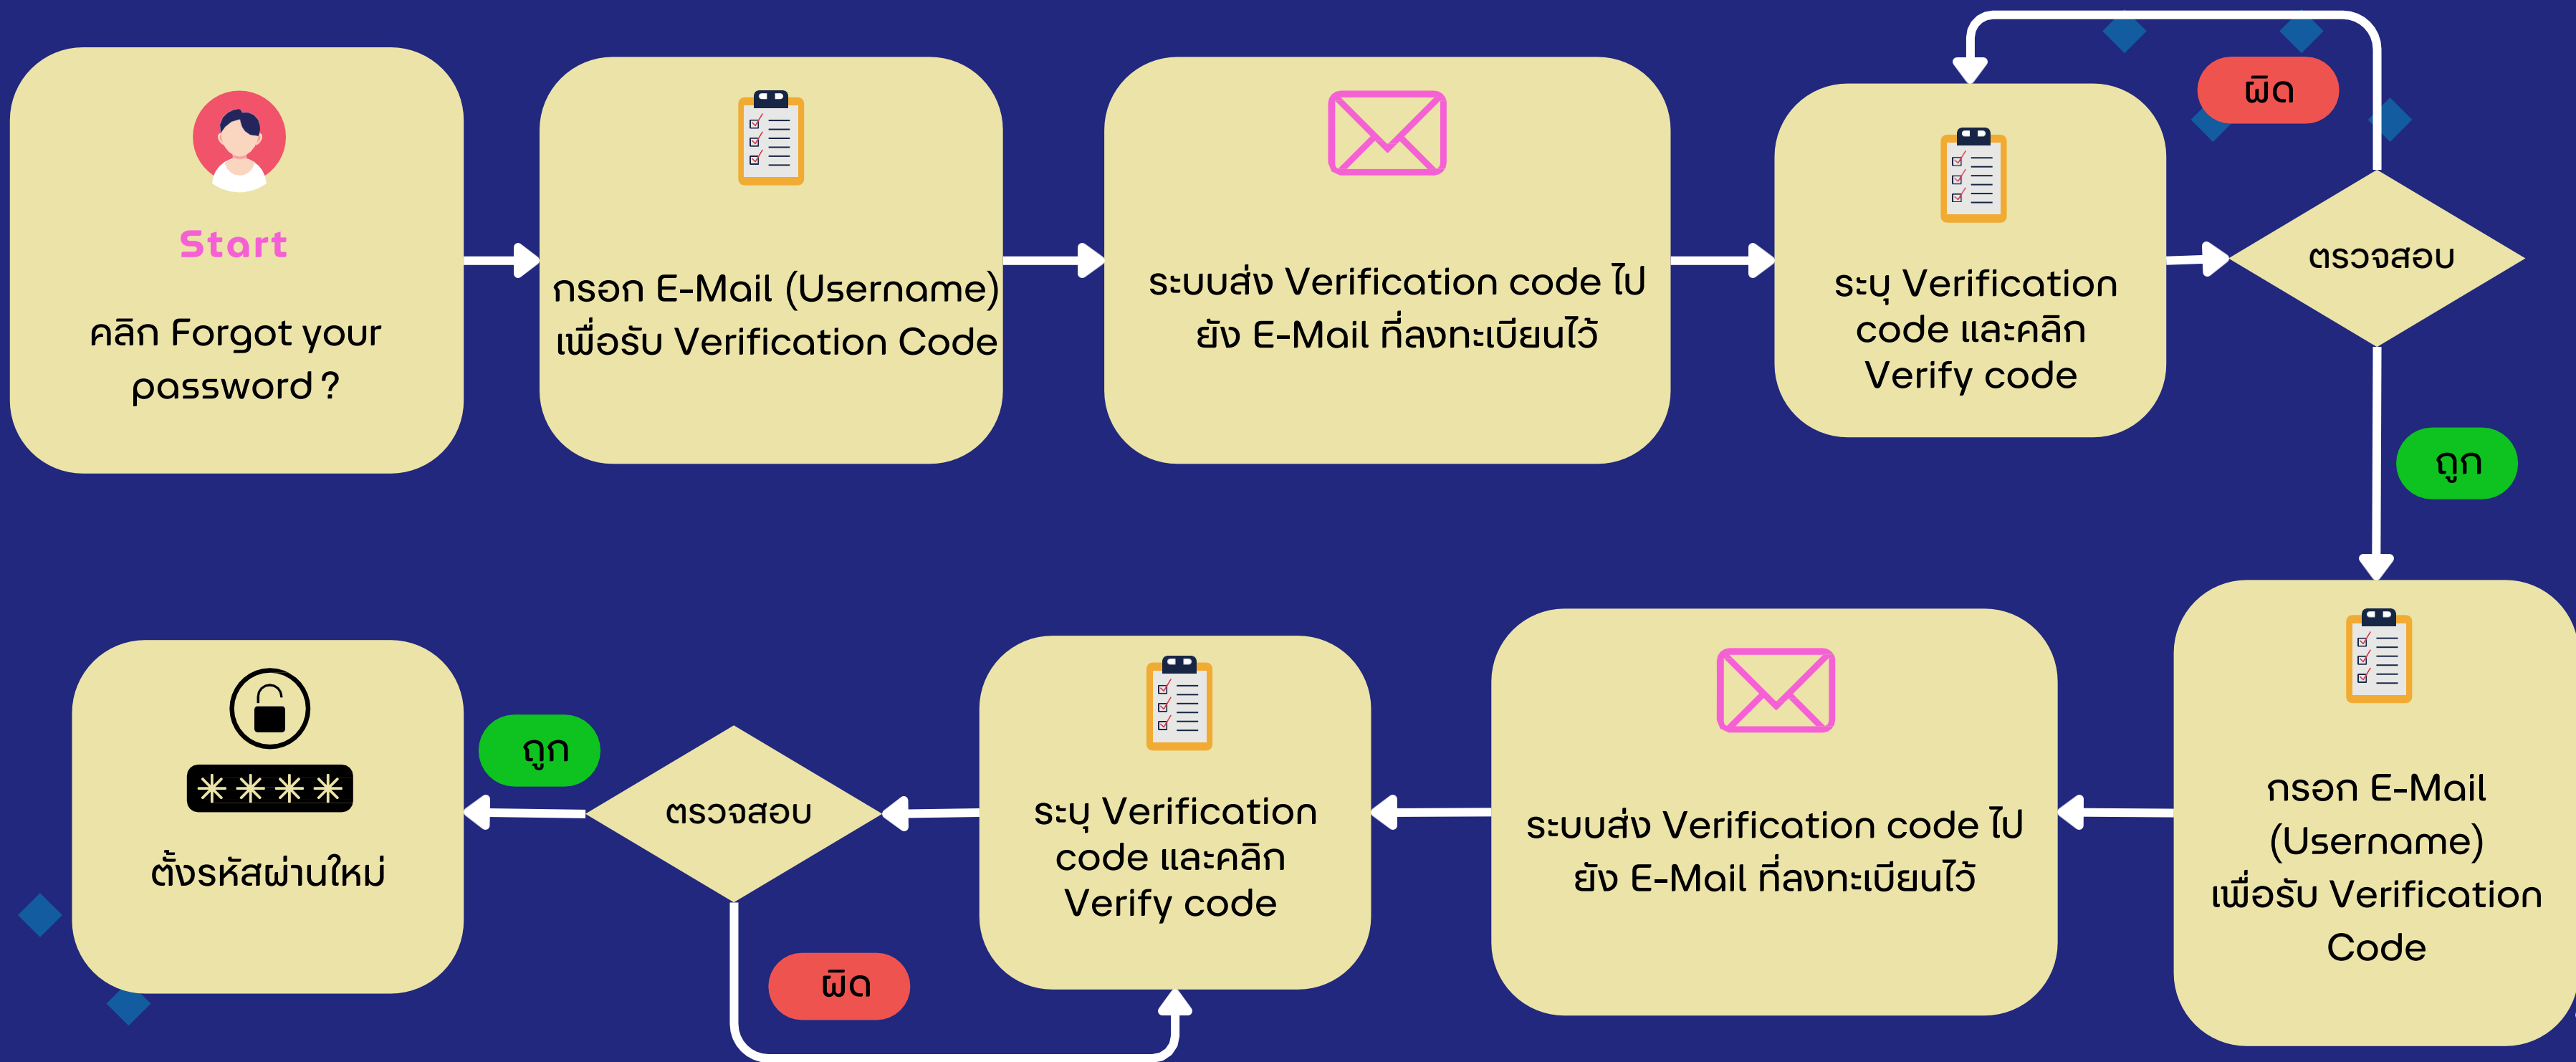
Start

คลิก Forgot your password ?

กรอก E-Mail (Username) เพื่อรับ Verification Code

ระบบส่ง Verification code ไป ยัง E-Mail ที่ลงทะเบียนไว้

ระบุ Verification code และคลิก Verify code

ผิด

ตรวจสอบ

ถูก

กรอก E-Mail (Username) เพื่อรับ Verification Code

ระบบส่ง Verification code ไป ยัง E-Mail ที่ลงทะเบียนไว้

ระบุ Verification code และคลิก Verify code

ตรวจสอบ

ถูก

ผิด

****

ตั้งรหัสผ่านใหม่